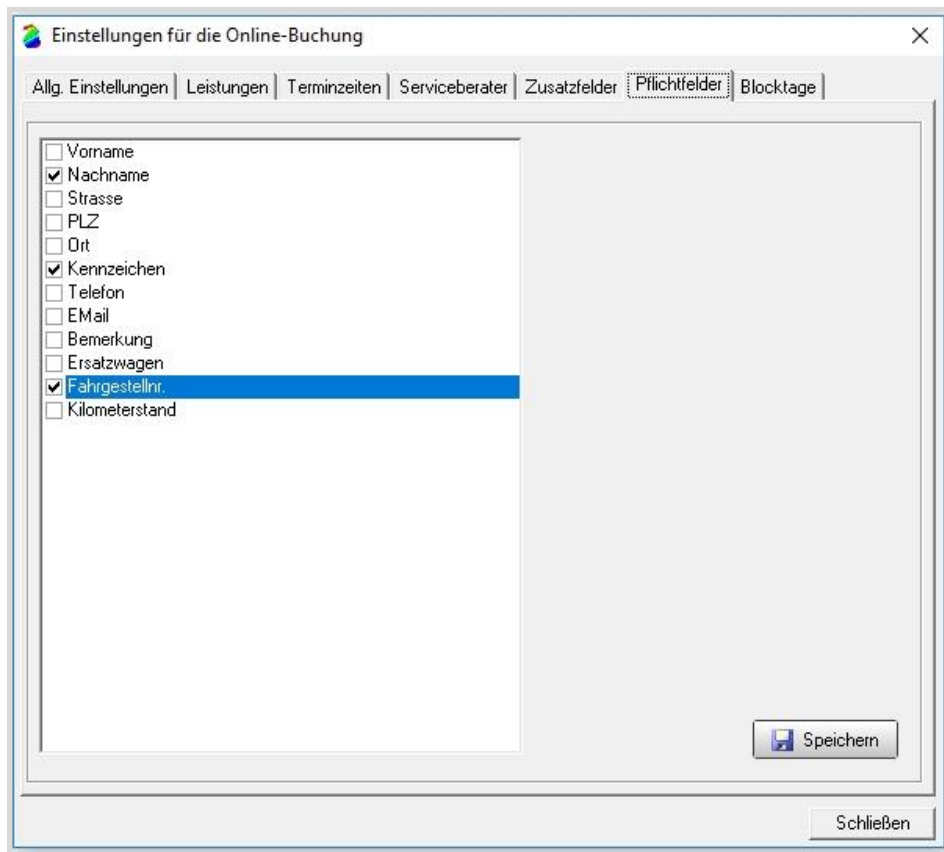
Einstellungen für die Online-Buchung

Allg. Einstellungen | Leistungen | Terminzeiten | Serviceberater | Zusatzfelder | Pflichtfelder | Blocktage

☐ Vorname
☑ Nachname
☐ Strasse
☐ PLZ
☐ Ort
☑ Kennzeichen
☐ Telefon
☐ EMail
☐ Bemerkung
☐ Ersatzwagen
☑ Fahrgestellnr.
☐ Kilometerstand

Speichern

Schließen